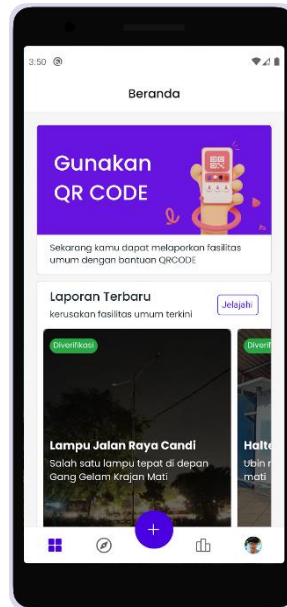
3:50

Beranda

Gunakan QR CODE

Sekarang kamu dapat melaporkan fasilitas umum dengan bantuan QRCODE

Laporan Terbaru

kerusakan fasilitas umum terkini

Jelajahi

Diverifikasi

Lampu Jalan Raya Candi

Salah satu lampu tepat di depan Gang Gelam Krajan Mati

Diverif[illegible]

Halte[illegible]

Ubin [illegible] mati

+